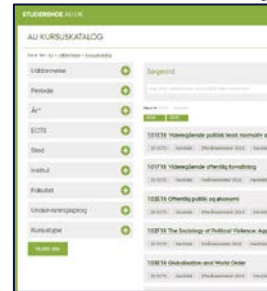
STUDIEMHOLDE AU.DK

AU KURSUSKATALOG

Uddannelse

Periode

År*

ECTS

Sted

Institut

Fakultet

Undervisningssprog

Kursustype

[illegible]

Søgeord

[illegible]

101E16 Videregående politisk teori: normativ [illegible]

101F16 Videregående offentlig forvaltning

103E16 Offentlig politik og økonomi

103F16 The Sociology of Political Violence: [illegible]

103E16 Globalisation and World Order